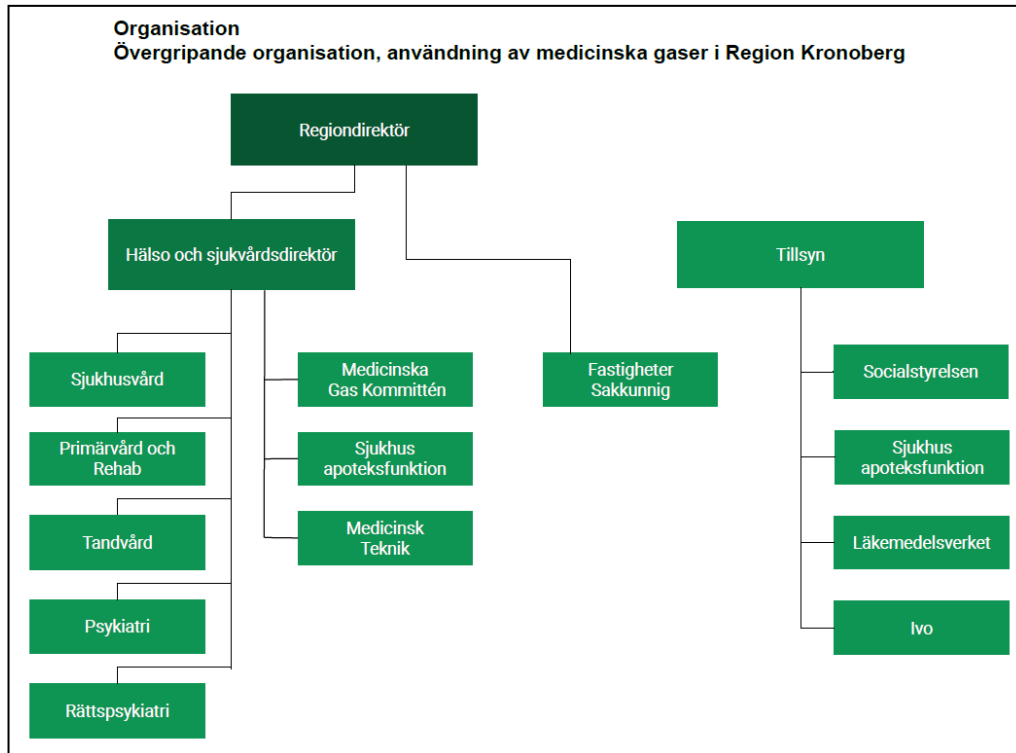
**Organisation**
**Övergripande organisation, användning av medicinska gaser i Region Kronoberg**

Regiondirektör

Hälso och sjukvårdsdirektör

Sjukhusvård

Primärvård och Rehab

Tandvård

Psykiatri

Rättspsykiatri

Medicinska Gas Kommittén

Sjukhus apoteksfunktion

Medicinsk Teknik

Fastigheter Sakkunnig

Tillsyn

Socialstyrelsen

Sjukhus apoteksfunktion

Läkemedelsverket

Ivo